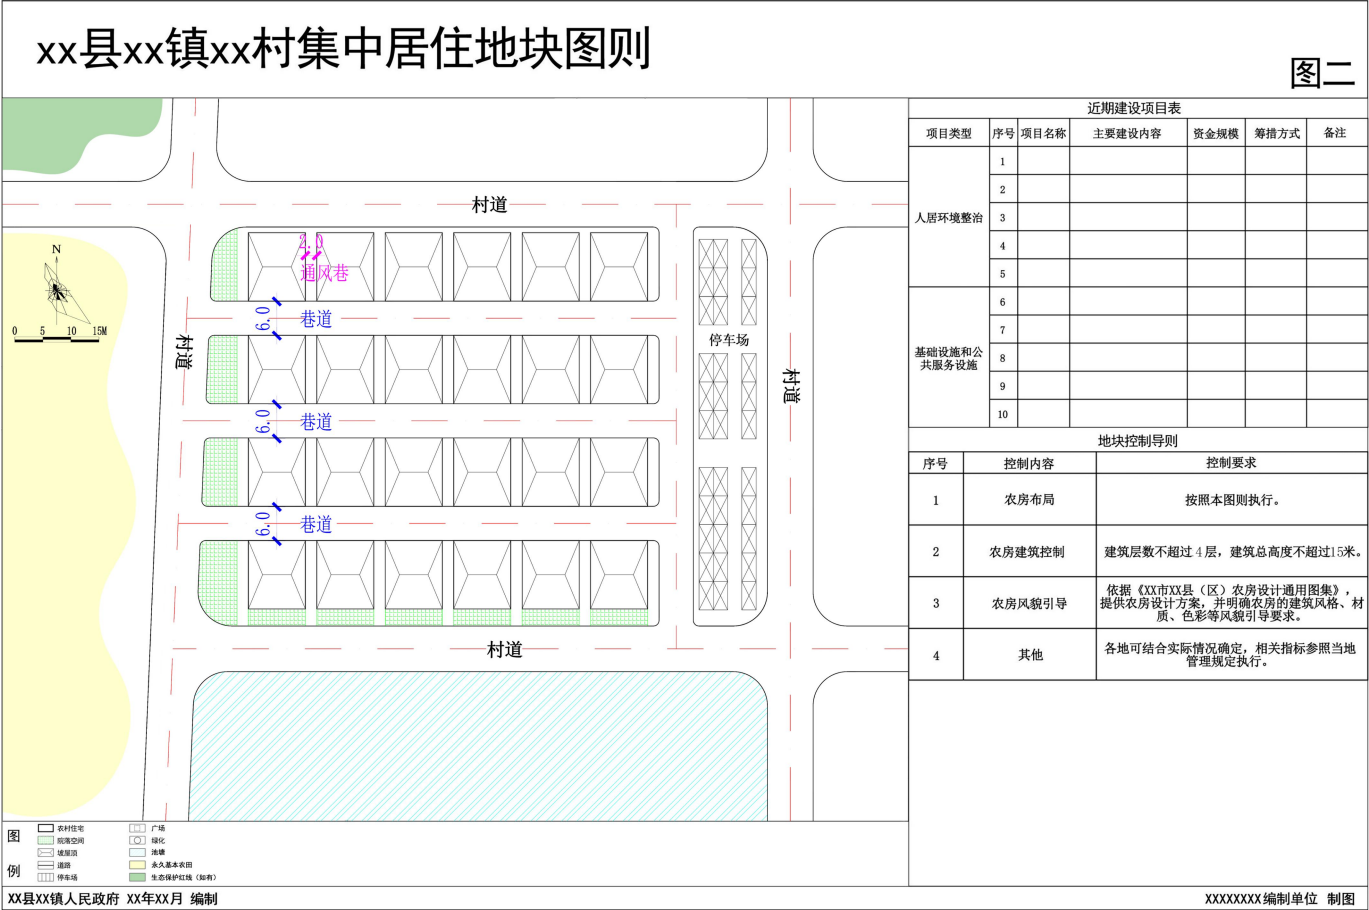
xx县xx镇xx村集中居住地块图则

图二

村道

2.0
通风巷

6.0
巷道

6.0
巷道

6.0
巷道

村道

停车场

村道

村道

N

0 5 10 15M

近期建设项目表

| 项目类型 | 序号 | 项目名称 | 主要建设内容 | 资金规模 | 筹措方式 | 备注 |
|---|---|---|---|---|---|---|
| 人居环境整治 | 1 | | | | | |
| | 2 | | | | | |
| | 3 | | | | | |
| | 4 | | | | | |
| | 5 | | | | | |
| 基础设施和公共服务设施 | 6 | | | | | |
| | 7 | | | | | |
| | 8 | | | | | |
| | 9 | | | | | |
| | 10 | | | | | |

地块控制导则

| 序号 | 控制内容 | 控制要求 |
|---|---|---|
| 1 | 农房布局 | 按照本图则执行。 |
| 2 | 农房建筑控制 | 建筑层数不超过4层，建筑总高度不超过15米。 |
| 3 | 农房风貌引导 | 依据《XX市XX县（区）农房设计通用图集》，提供农房设计方案，并明确农房的建筑风格、材质、色彩等风貌引导要求。 |
| 4 | 其他 | 各地可结合实际情况确定，相关指标参照当地管理规定执行。 |

图例
农村住宅
院落空间
坡屋顶
道路
停车场
广场
绿化
池塘
永久基本农田
生态保护红线（如有）

XX县XX镇人民政府 XX年XX月 编制

XXXXXXXX编制单位 制图